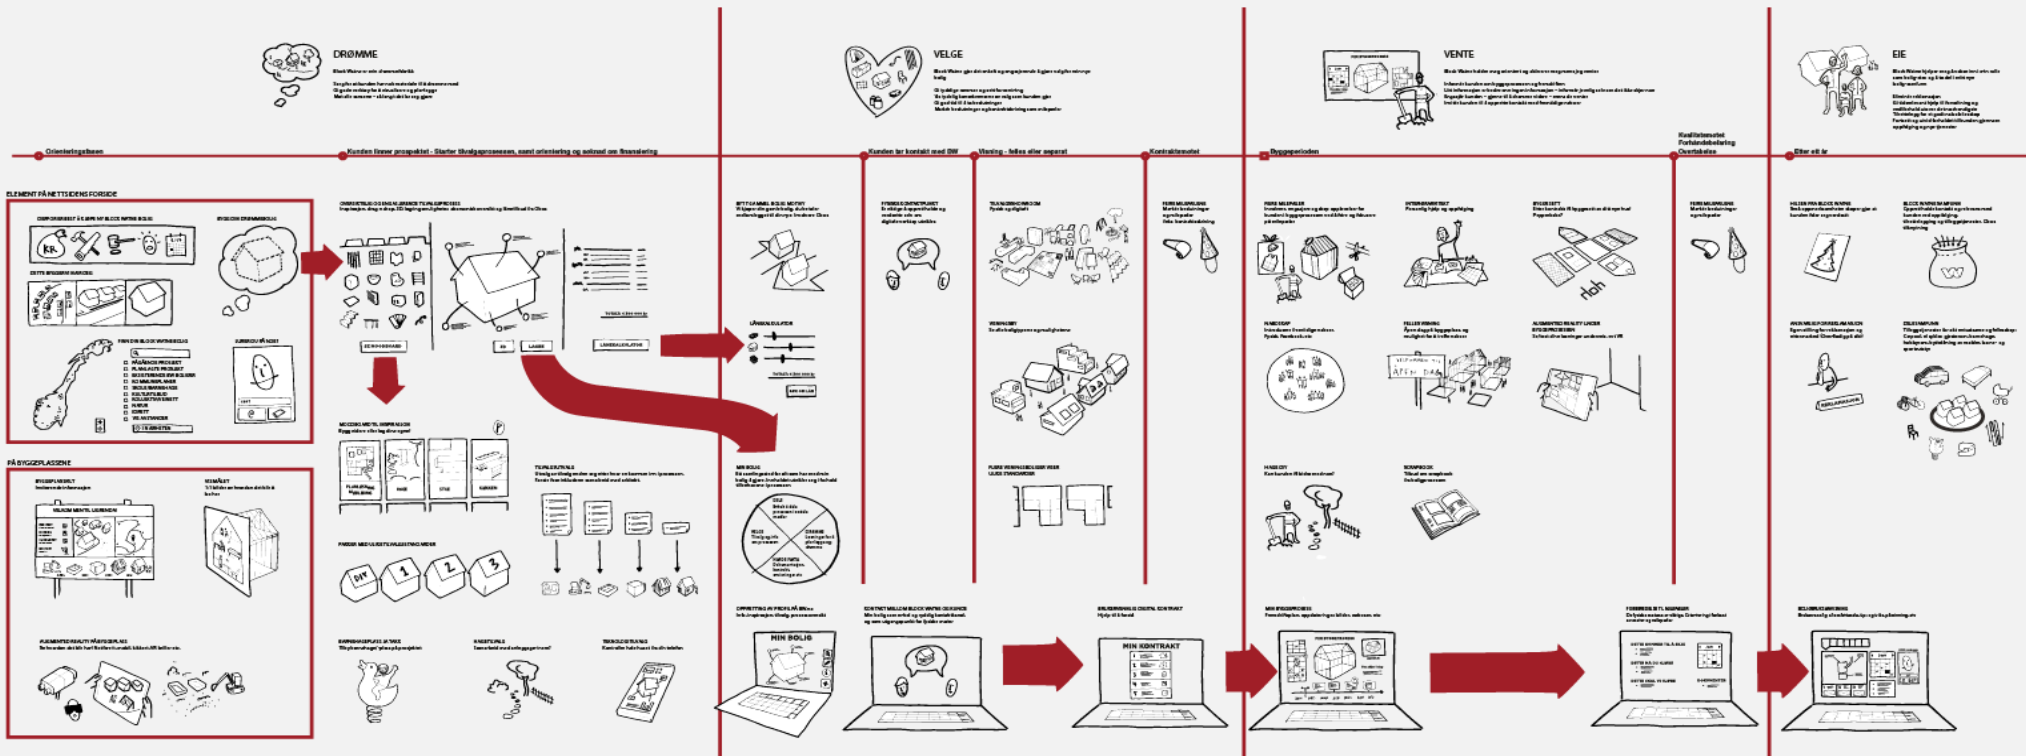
DRØMME

VELGE

VENTE

EIE

Orienteringsfasen

Kunden finner prospektet - Starter tilvalgsprosessen, samt orientering og søknad om finansiering

Kunden tar kontakt med BW

Visning - felles eller separat

Kontraktsmøtet

Byggeperioden

Kvalitetsmøtet
Forhåndsbefaring
Overtakelse

Etter ett år

ELEMENT PÅ NETTSIDENS FORSIDE

PÅ BYGGEPLASSENE

MIN BOLIG

MIN KONTRAKT

DIY

1

2

3

ÅPEN DAG

W

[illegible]